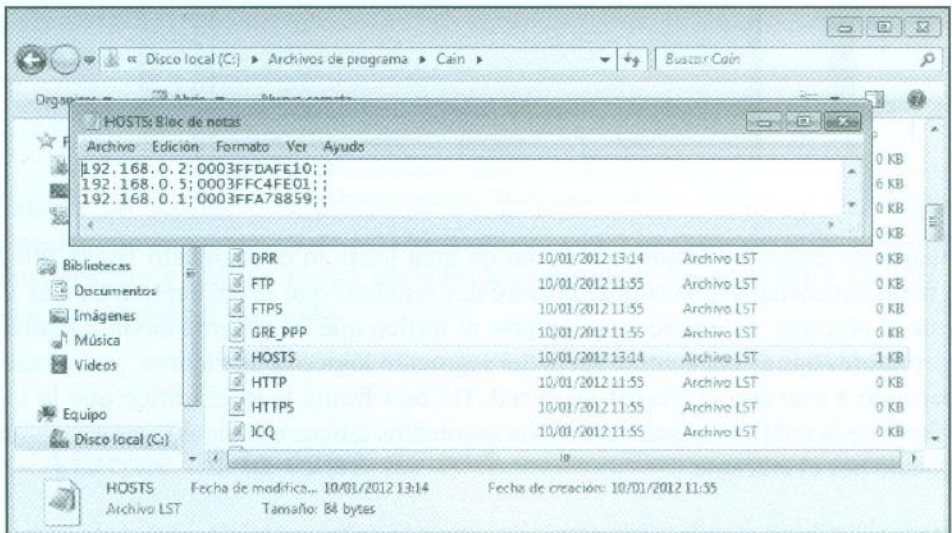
« Disco local (C:) ▸ Archivos de programa ▸ Cain ▸

Buscar Cain

Organizar ▾ Abrir ▾ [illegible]

HOSTS: Bloc de notas

Archivo Edición Formato Ver Ayuda

192.168.0.2;0003FFDAFE10;;
192.168.0.5;0003FFC4FE01;;
192.168.0.1;0003FFA78859;;

0 KB
6 KB
0 KB
0 KB

Bibliotecas
Documentos
Imágenes
Música
Vídeos

Equipo
Disco local (C:)

| | | | |
|---|---|---|---|
| DRR | 10/01/2012 13:14 | Archivo LST | 0 KB |
| FTP | 10/01/2012 11:55 | Archivo LST | 0 KB |
| FTPS | 10/01/2012 11:55 | Archivo LST | 0 KB |
| GRE_PPP | 10/01/2012 11:55 | Archivo LST | 0 KB |
| HOSTS | 10/01/2012 13:14 | Archivo LST | 1 KB |
| HTTP | 10/01/2012 11:55 | Archivo LST | 0 KB |
| HTTPS | 10/01/2012 11:55 | Archivo LST | 0 KB |
| ICQ | 10/01/2012 11:55 | Archivo LST | 0 KB |

HOSTS Fecha de modifica... 10/01/2012 13:14 Fecha de creación: 10/01/2012 11:55
Archivo LST Tamaño: 84 bytes